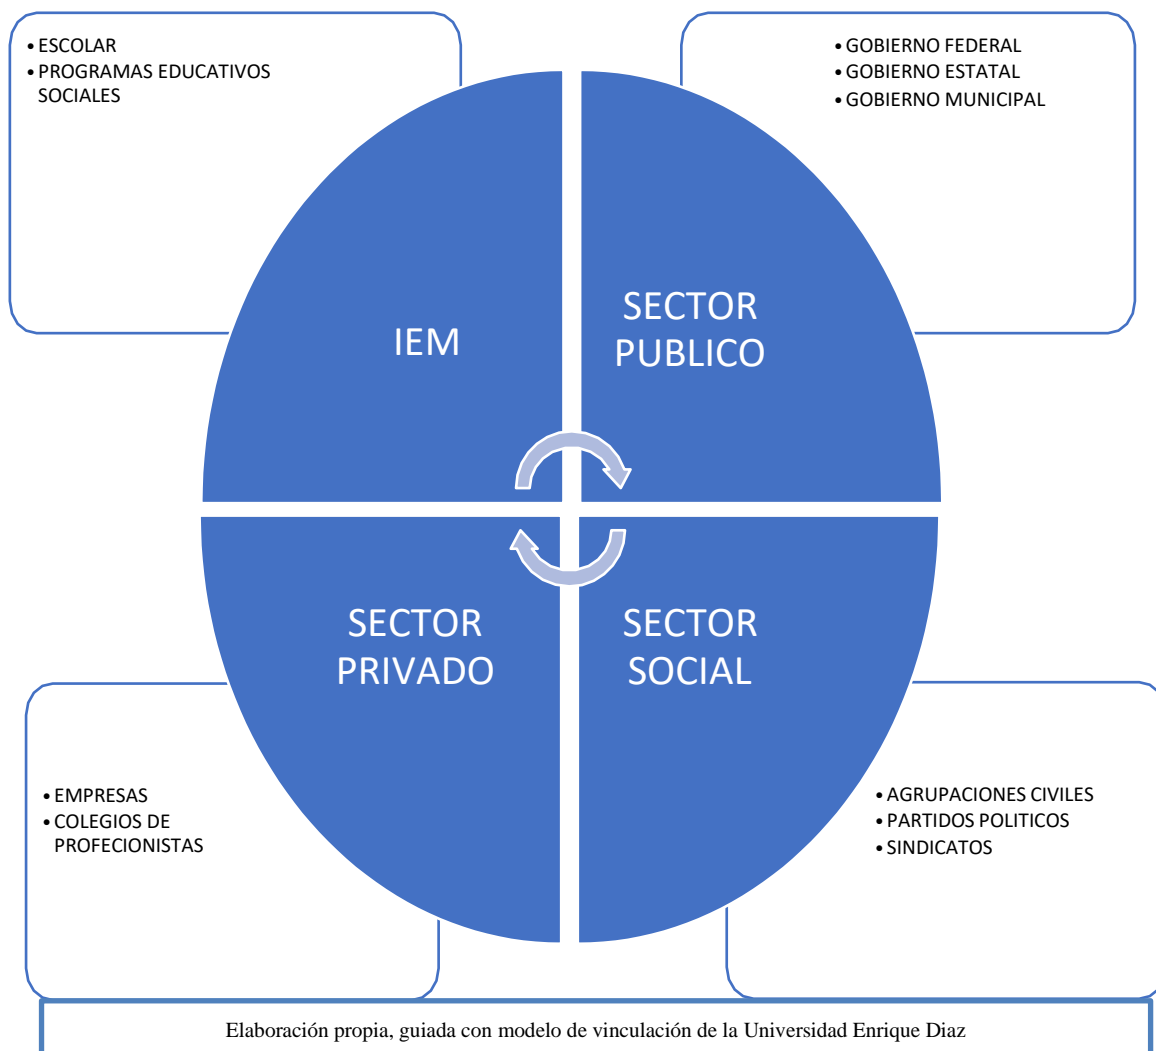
• ESCOLAR
• PROGRAMAS EDUCATIVOS SOCIALES

• GOBIERNO FEDERAL
• GOBIERNO ESTATAL
• GOBIERNO MUNICIPAL

IEM

SECTOR PUBLICO

SECTOR PRIVADO

SECTOR SOCIAL

• EMPRESAS
• COLEGIOS DE PROFECIONISTAS

• AGRUPACIONES CIVILES
• PARTIDOS POLITICOS
• SINDICATOS

Elaboración propia, guiada con modelo de vinculación de la Universidad Enrique Diaz